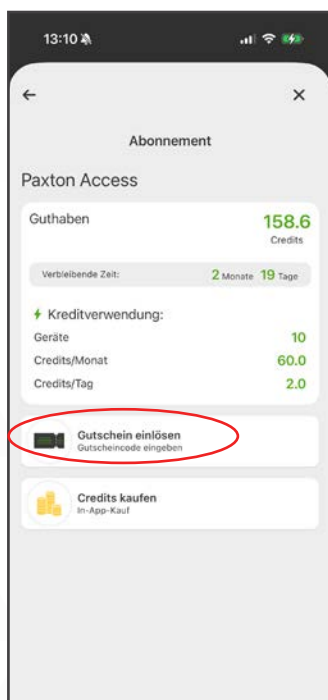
13:10

←

×

Abonnement

Paxton Access

Guthaben

158.6
Credits

Verbleibende Zeit: 2 Monate 19 Tage

Kreditverwendung:

Geräte 10

Credits/Monat 60.0

Credits/Tag 2.0

Gutschein einlösen
Gutscheincode eingeben

Credits kaufen
In-App-Kauf